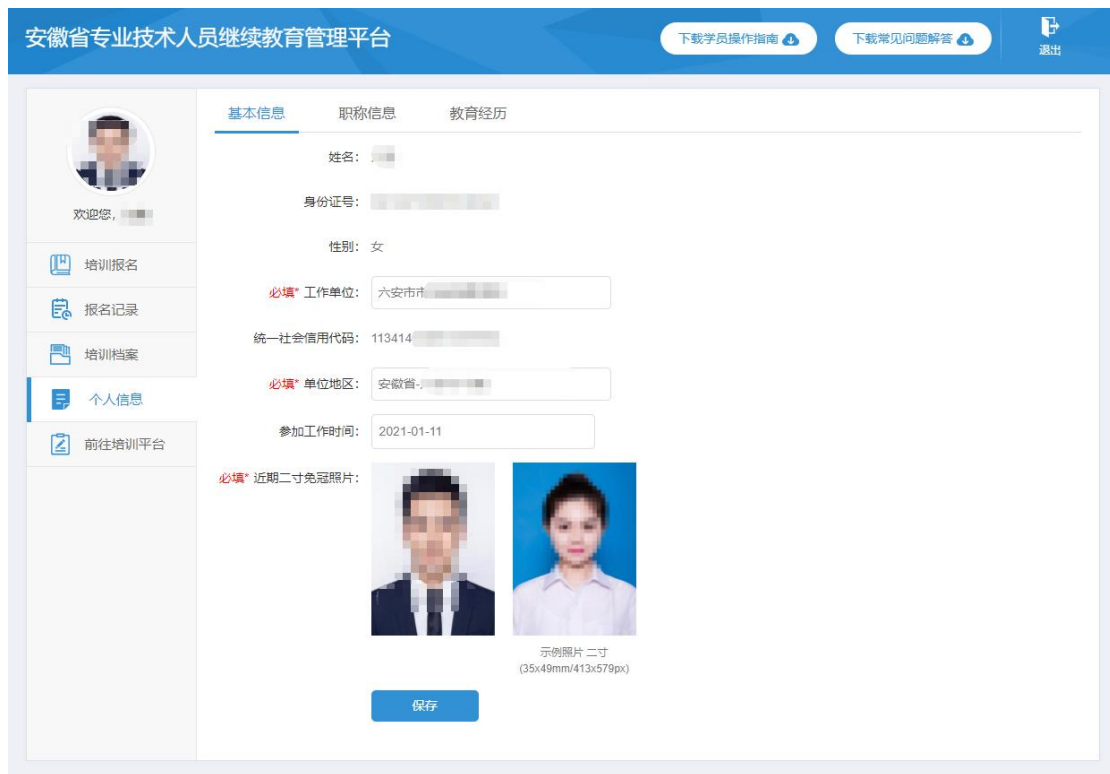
安徽省专业技术人员继续教育管理平台

下载学员操作指南

下载常见问题解答

退出

欢迎您，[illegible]

培训报名

报名记录

培训档案

个人信息

前往培训平台

基本信息　职称信息　教育经历

姓名：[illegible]

身份证号：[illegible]

性别：女

必填* 工作单位：六安市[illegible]

统一社会信用代码：113414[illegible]

必填* 单位地区：安徽省-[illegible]

参加工作时间：2021-01-11

必填* 近期二寸免冠照片：

示例照片 二寸
(35x49mm/413x579px)

保存